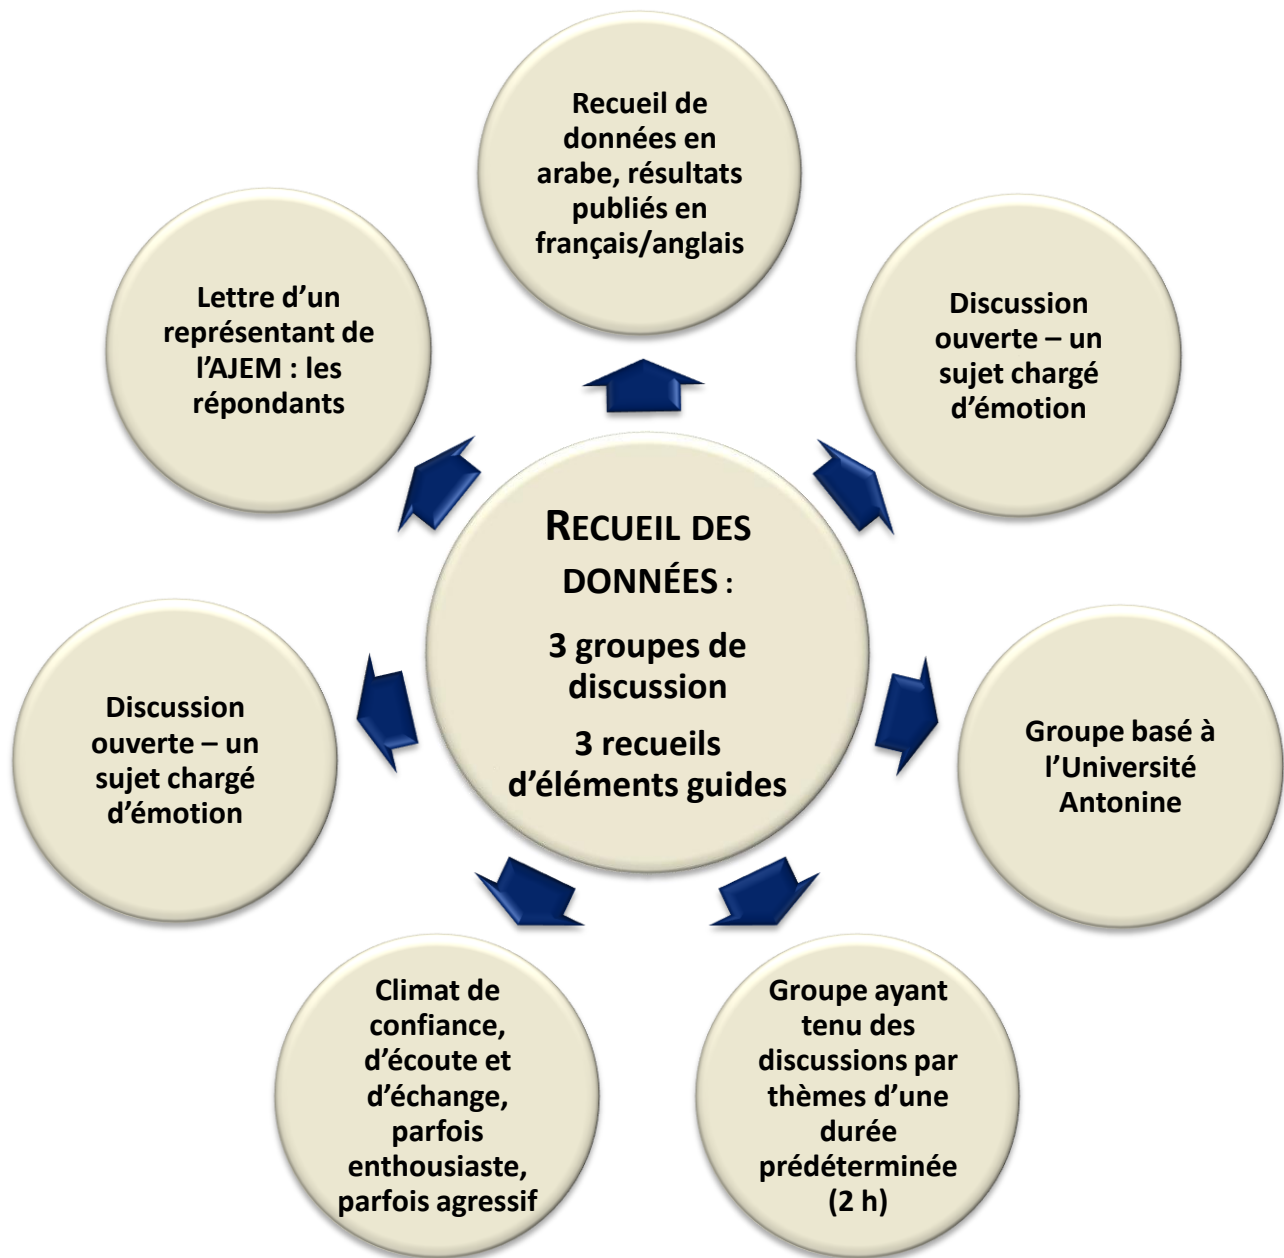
RECUEIL DES DONNÉES :

3 groupes de discussion

3 recueils d'éléments guides

Recueil de données en arabe, résultats publiés en français/anglais

Discussion ouverte – un sujet chargé d'émotion

Groupe basé à l'Université Antonine

Groupe ayant tenu des discussions par thèmes d'une durée prédéterminée (2 h)

Climat de confiance, d'écoute et d'échange, parfois enthousiaste, parfois agressif

Discussion ouverte – un sujet chargé d'émotion

Lettre d'un représentant de l'AJEM : les répondants